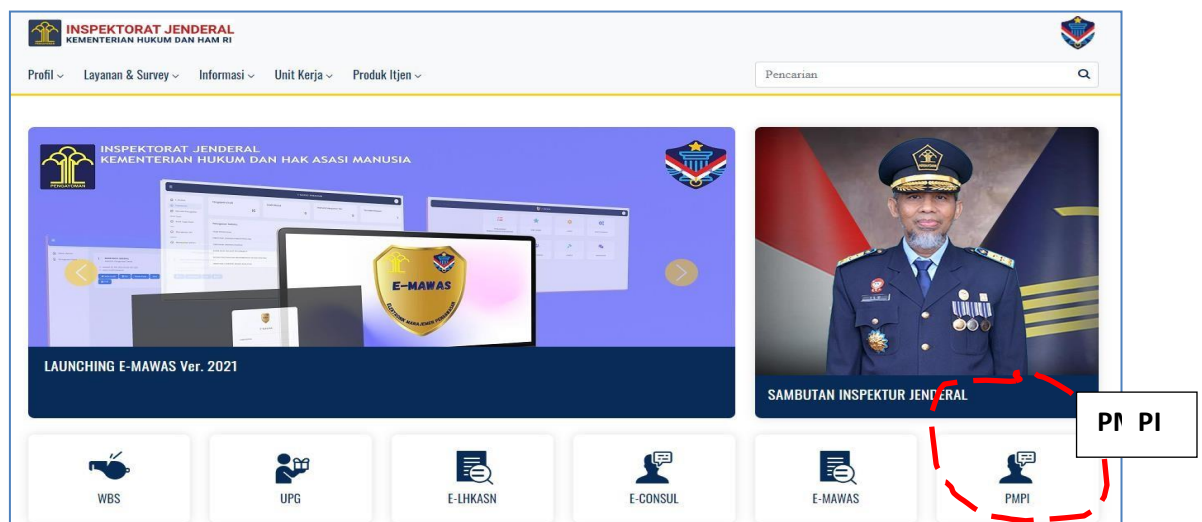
INSPEKTORAT JENDERAL
KEMENTERIAN HUKUM DAN HAM RI

Profil Layanan & Survey Informasi Unit Kerja Produk Itjen

Pencarian

INSPEKTORAT JENDERAL
KEMENTERIAN HUKUM DAN HAK ASASI MANUSIA

PENGAYOMAN

E-MAWAS

LAUNCHING E-MAWAS Ver. 2021

SAMBUTAN INSPEKTUR JENDERAL

PMPI

WBS

UPG

E-LHKASN

E-CONSUL

E-MAWAS

PMPI